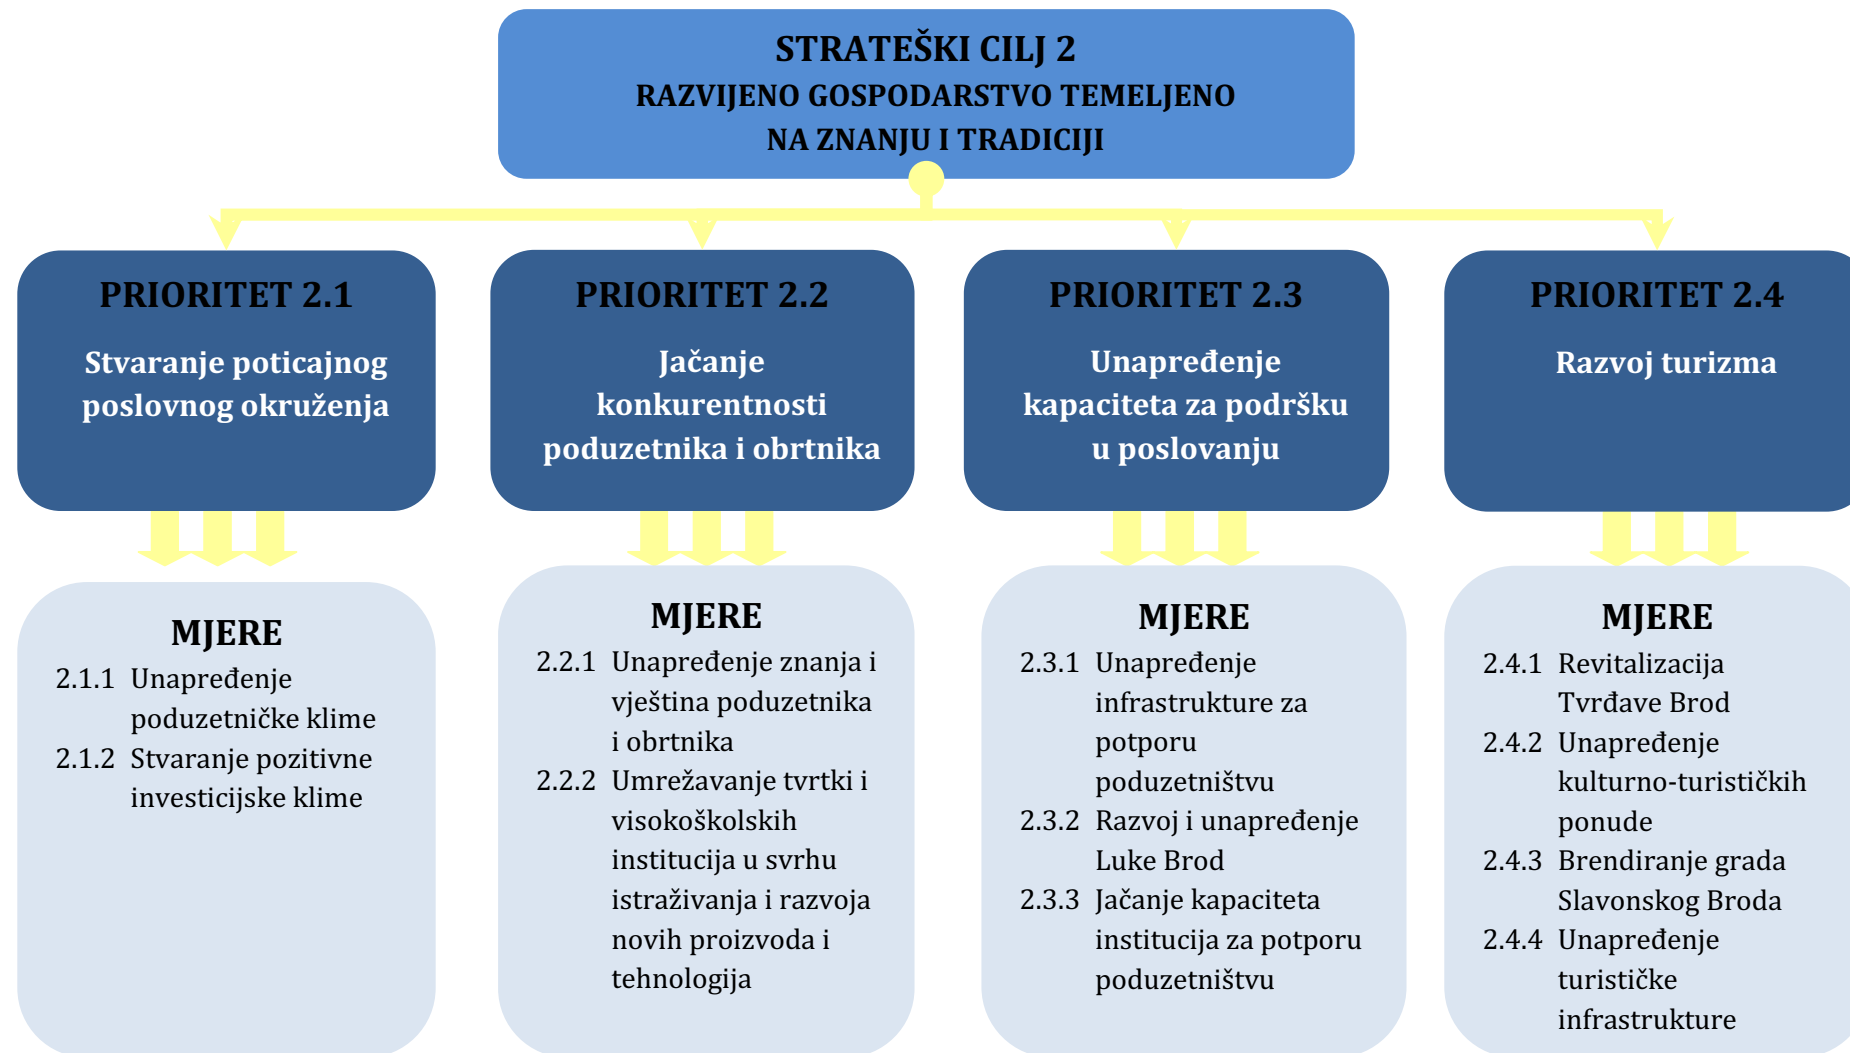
STRATEŠKI CILJ 2
RAZVIJENO GOSPODARSTVO TEMELJENO NA ZNANJU I TRADICIJI

PRIORITET 2.1
Stvaranje poticajnog poslovnog okruženja

PRIORITET 2.2
Jačanje konkurentnosti poduzetnika i obrtnika

PRIORITET 2.3
Unapređenje kapaciteta za podršku u poslovanju

PRIORITET 2.4
Razvoj turizma

MJERE
2.1.1 Unapređenje poduzetničke klime
2.1.2 Stvaranje pozitivne investicijske klime

MJERE
2.2.1 Unapređenje znanja i vještina poduzetnika i obrtnika
2.2.2 Umrežavanje tvrtki i visokoškolskih institucija u svrhu istraživanja i razvoja novih proizvoda i tehnologija

MJERE
2.3.1 Unapređenje infrastrukture za potporu poduzetništvu
2.3.2 Razvoj i unapređenje Luke Brod
2.3.3 Jačanje kapaciteta institucija za potporu poduzetništvu

MJERE
2.4.1 Revitalizacija Tvrđave Brod
2.4.2 Unapređenje kulturno-turističkih ponude
2.4.3 Brendiranje grada Slavonskog Broda
2.4.4 Unapređenje turističke infrastrukture